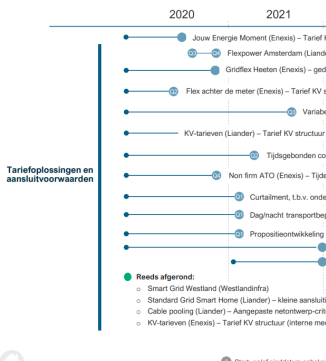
2020

2021

Jouw Energie Moment (Enexis) – Tarief K

Q3 Q4 Flexpower Amsterdam (Liande

Gridflex Heeten (Enexis) – ged

Q3 Flex achter de meter (Enexis) – Tarief KV s

Q3 Variab

KV-tarieven (Liander) – Tarief KV structuur

Q2 Tijdsgebonden co

Q4 Non firm ATO (Enexis) – Tijde

Q1 Curtailment, t.b.v. onde

Q1 Dag/nacht transportbep

Q1 Propositieontwikkeling

Tariefoplossingen en aansluitvoorwaarden

Reeds afgerond:

Smart Grid Westland (Westlandinfra)

Standard Grid Smart Home (Liander) – kleine aansluit

Cable pooling (Liander) – Aangepaste netontwerp-crit

KV-tarieven (Enexis) – Tarief KV structuur (interne me

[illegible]